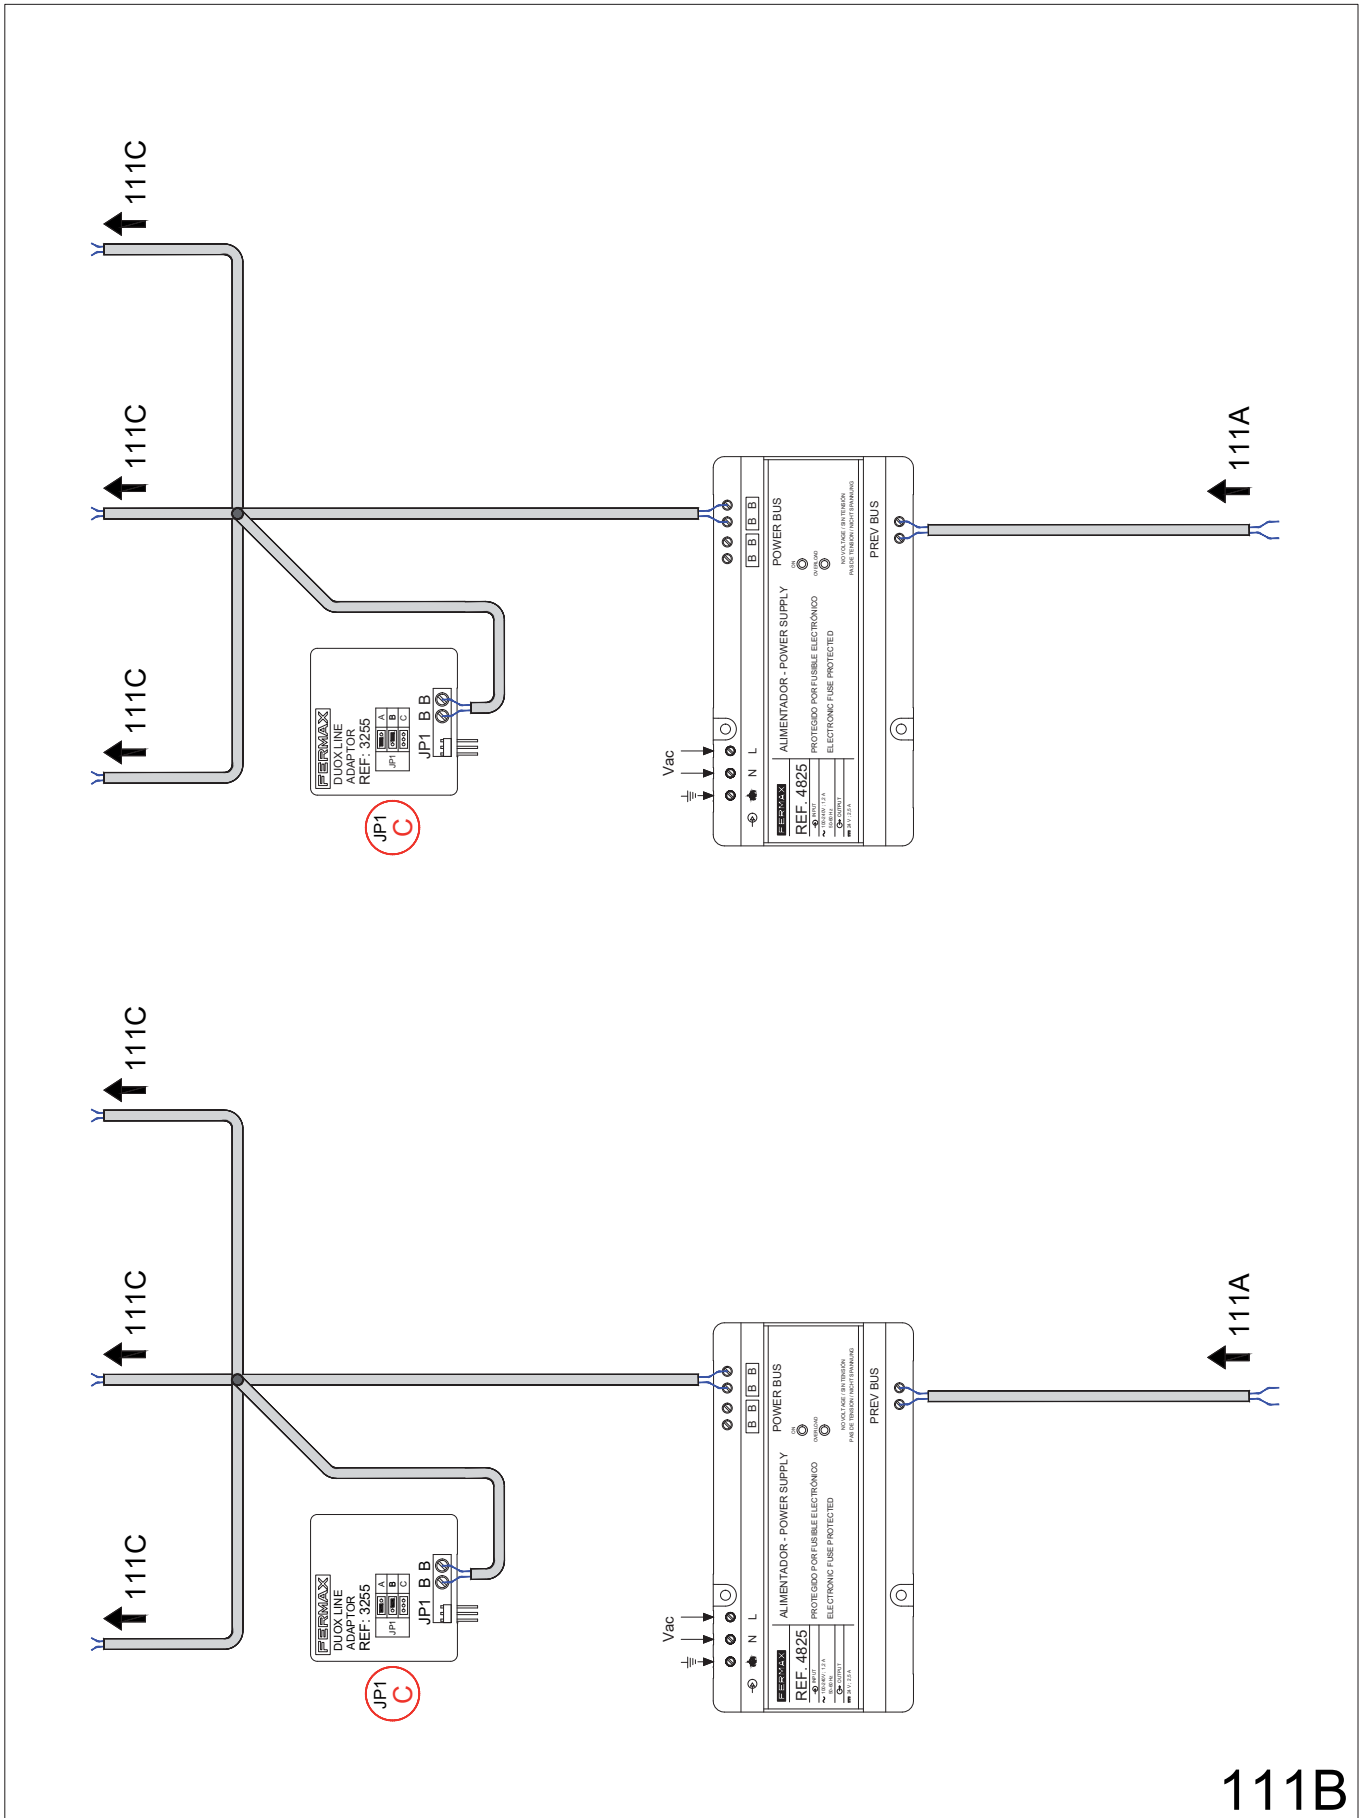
111C

111C

111C

FERMAX
DUOX LINE
ADAPTOR
REF. 3255
JP1
A
B
C
JP1
B B

JP1
C

Vac

L
N

FERMAX
REF. 4825
INPUT
OUTPUT

ALIMENTADOR - POWER SUPPLY
PROTEGIDO POR FUSIBLE ELECTRÓNICO
ELECTRONIC FUSE PROTECTED

B B B B
POWER BUS
ON
OVERLOAD

PREV BUS

111A

111C

111C

111C

FERMAX
DUOX LINE
ADAPTOR
REF. 3255
JP1
A
B
C
JP1
B B

JP1
C

Vac

L
N

FERMAX
REF. 4825
INPUT
OUTPUT

ALIMENTADOR - POWER SUPPLY
PROTEGIDO POR FUSIBLE ELECTRÓNICO
ELECTRONIC FUSE PROTECTED

B B B B
POWER BUS
ON
OVERLOAD

PREV BUS

111A

111B